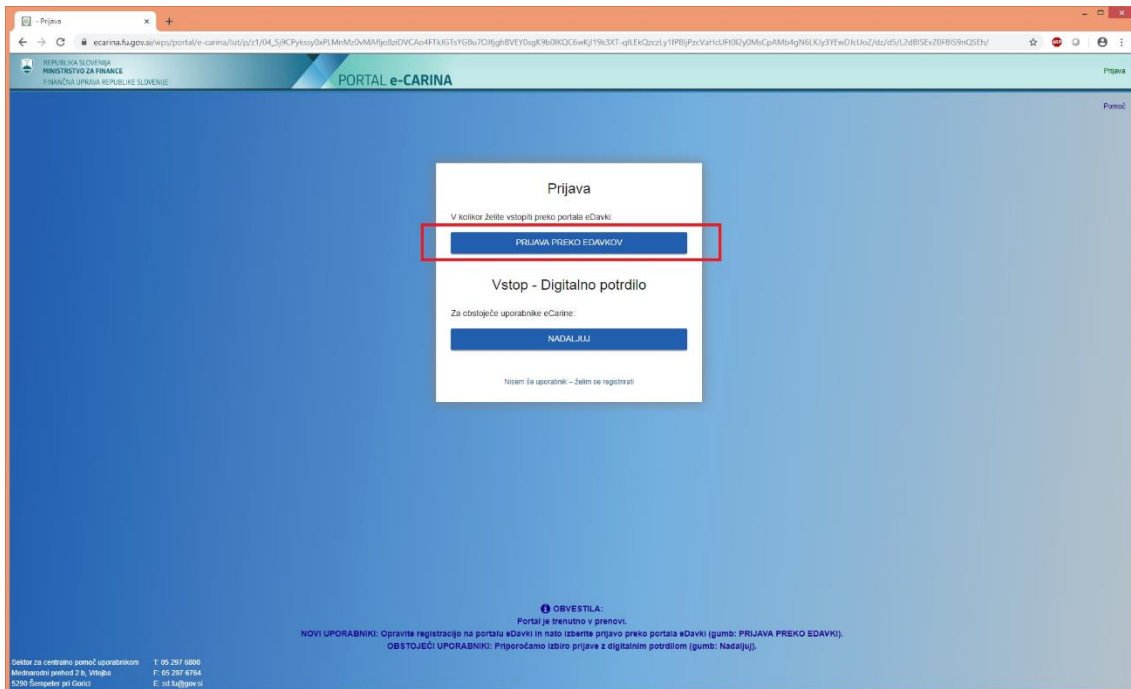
Prijava ×

ecarina.fu.gov.si/wps/portal/e-carina/!ut/p/z1/04_Sj9CPykssy0xPLMnMz0vMAfIjo8zi0VCAo4FTkUGTsYG8u7OJfjgh8VEY0sgK9b0IKQC6wKj/19k3XT-qILEkQzczLy1fP8IjPzcVaHcUFt0I2y0MsCpAMb4gN6LKJy3YEwDJcUoZ/dz/d5/L2dBISEvZ0FBIS9nQSEh/

REPUBLIKA SLOVENIJA
MINISTRSTVO ZA FINANCE
FINANČNA UPRAVA REPUBLIKE SLOVENIJE

PORTAL e-CARINA

Prijava

Pomoč

Prijava

V kolikor želite vstopiti preko portala eDavki:

PRIJAVA PREKO EDAVKOV

Vstop - Digitalno potrdilo

Za obstoječe uporabnike eCarine:

NADALJUJ

Nisem še uporabnik – želim se registrirati

OBVESTILA:
Portal je trenutno v prenovi.
NOVI UPORABNIKI: Opravite registracijo na portalu eDavki in nato izberite prijavo preko portala eDavki (gumb: PRIJAVA PREKO EDAVKI).
OBSTOJEČI UPORABNIKI: Priporočamo izbiro prijave z digitalnim potrdilom (gumb: Nadaljuj).

Sektor za centralno pomoč uporabnikom
Mednarodni prehod 2 b, Vrtojba
5290 Šempeter pri Gorici

T: 05 297 6800
F: 05 297 6764
E: sd.fu@gov.si